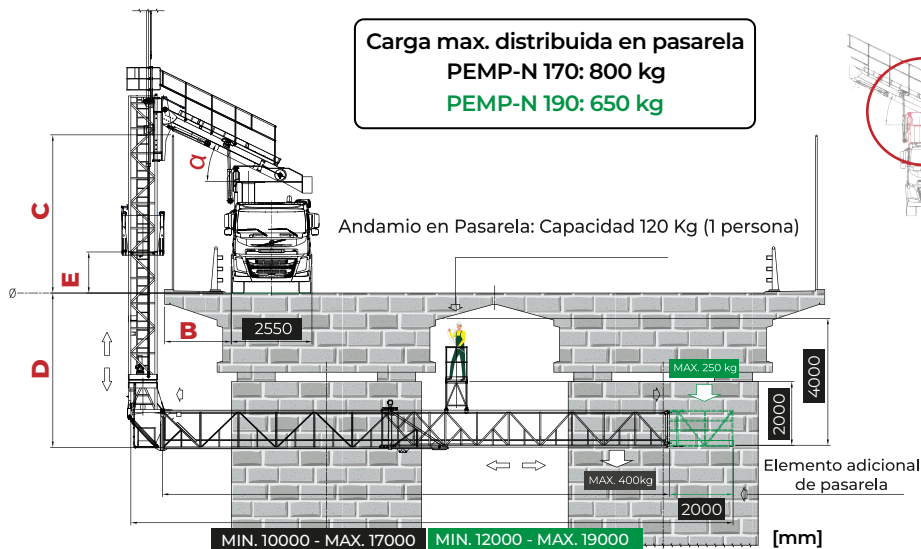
Carga max. distribuida en pasarela
PEMP-N 170: 800 kg
PEMP-N 190: 650 kg

C

α

Andamio en Pasarela: Capacidad 120 Kg (1 persona)

E

Ø

B

2550

D

MAX. 250 kg

4000

2000

MAX. 400kg

Elemento adicional de pasarela

2000

MIN. 10000 - MAX. 17000

MIN. 12000 - MAX. 19000

[mm]